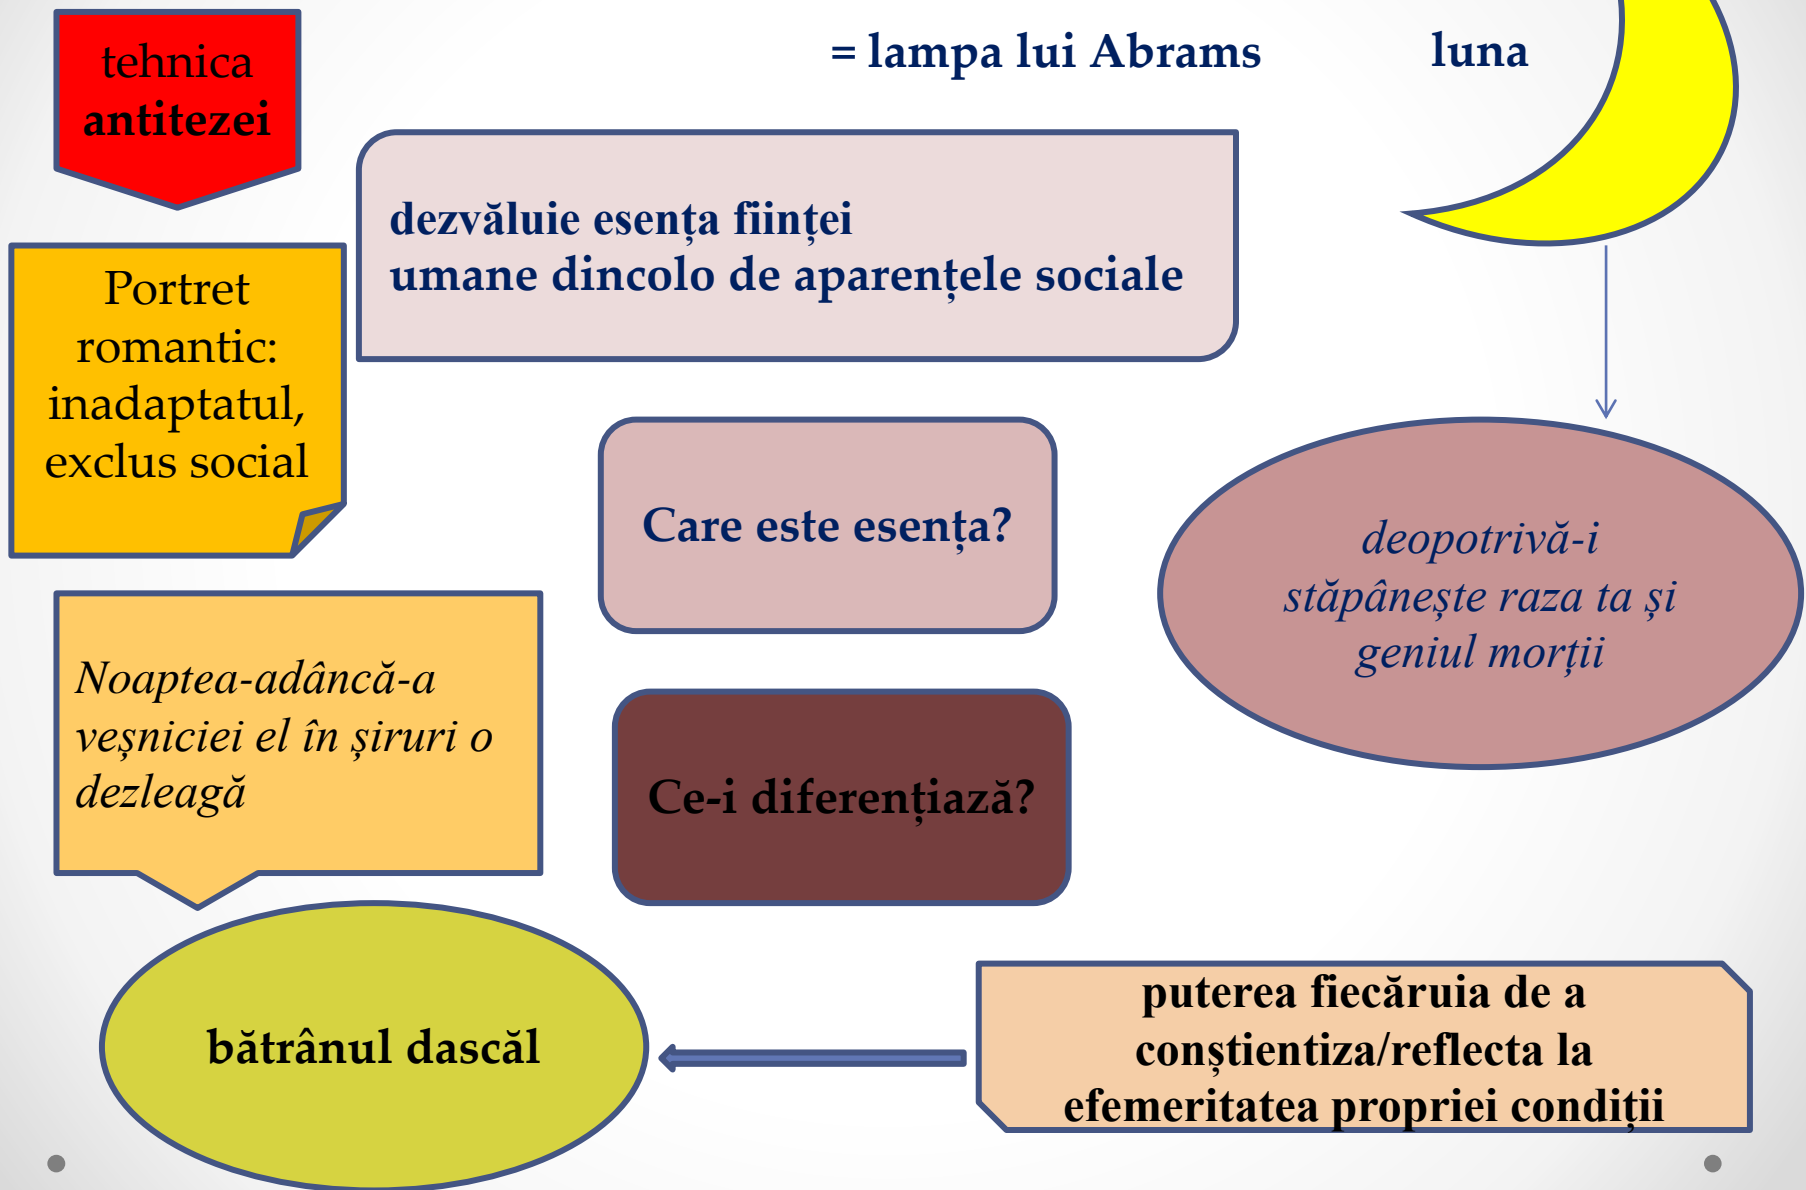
tehnica antitezei

= lampa lui Abrams

luna

dezvăluie esența ființei umane dincolo de aparențele sociale

Portret romantic: inadaptatul, exclus social

Care este esența?

deopotrivă-i stăpânește raza ta și geniul morții

Noaptea-adâncă-a veșniciei el în șiruri o dezleagă

Ce-i diferențiază?

bătrânul dascăl

puterea fiecăruia de a conștientiza/reflecta la efemeritatea propriei condiții